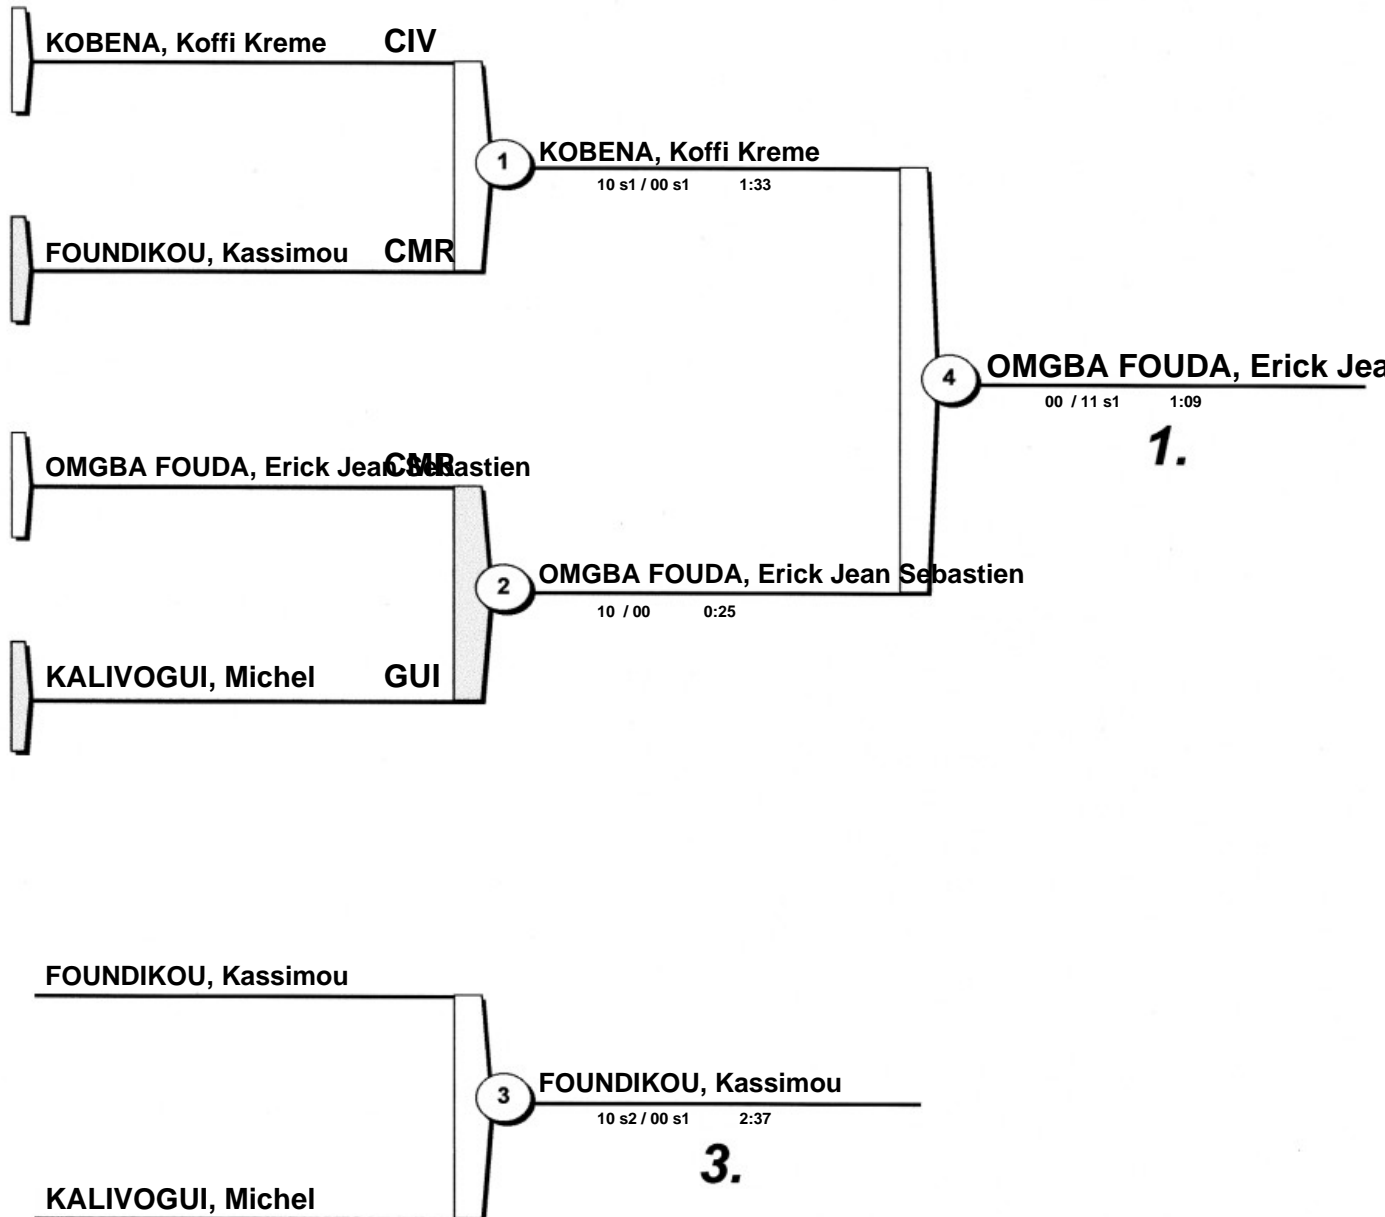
KOBENA, Koffi Kreme CIV

FOUNDIKOU, Kassimou CMR

1 KOBENA, Koffi Kreme
10 s1 / 00 s1 1:33

OMGBA FOUDA, Erick Jean Sebastien CMR

KALIVOGUI, Michel GUI

2 OMGBA FOUDA, Erick Jean Sebastien
10 / 00 0:25

4 OMGBA FOUDA, Erick Jea
00 / 11 s1 1:09
1.

FOUNDIKOU, Kassimou

KALIVOGUI, Michel

3 FOUNDIKOU, Kassimou
10 s2 / 00 s1 2:37
3.